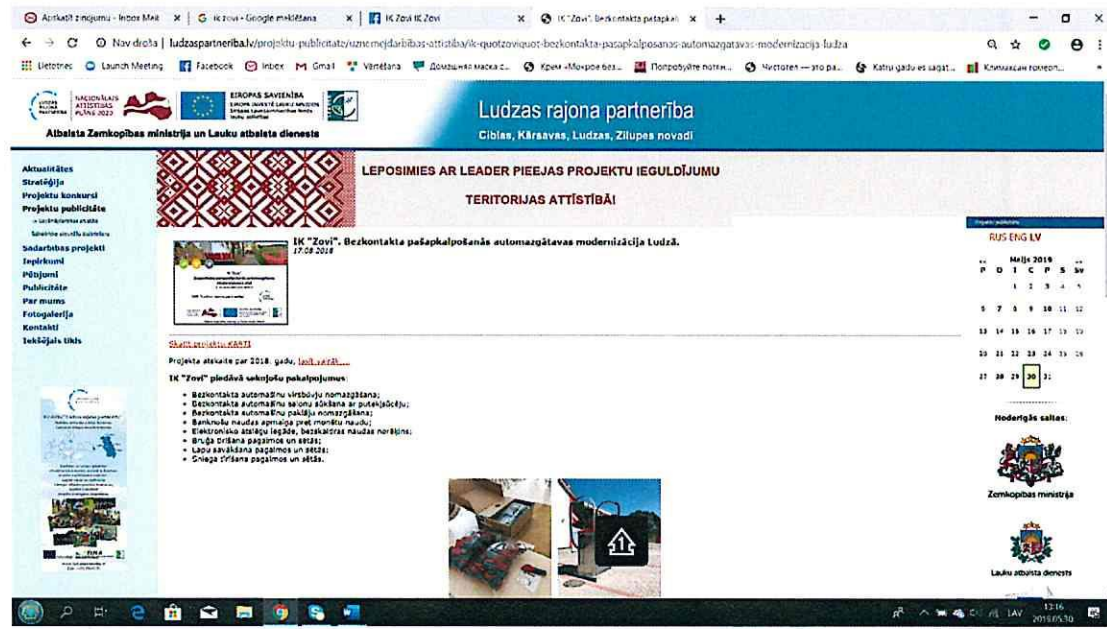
Aizrakstīt ziņojumu - Inbox Mail | ik zovi - Google meklēšana | IK Zovi IK Zovi | IK "Zovi". Bezkontakta pašapkal...

Nav drošs | ludzaspartneriba.lv/projektu-publicitate/uznemejdarbibas-attistiba/ik-quotzoviquot-bezkontakta-pasapkalposanas-automazgatavas-modernizacija-ludza

Lietotnes | Launch Meeting | Facebook | Inbox | Gmail | Vārdtāna | Домашняя маска с... | Крым «Морское без... | Попробуйте потен... | Чистотел — это ра... | Katru gadu es sagat... | Климакс...

NACIONĀLAIS ATTĪSTĪBAS PLĀNS 2020 | EIROPAS SAVIENĪBA

Atbalsta Zemkopības ministrija un Lauku atbalsta dienests

Ludzas rajona partnerība

Ciblas, Kārsavas, Ludzas, Zilupes novadi

Aktualitātes
Stratēģija
Projektu konkursi
Projektu publicitāte
Sadarbības projekti
Iepirkumi
Pētījumi
Publicitāte
Par mums
Fotogalerija
Kontakti
Iekšējais tīkls

IEPOSIMIES AR LEADER PIEEJAS PROJEKTU IEGULDĪJUMU

TERITORIJAS ATTĪSTĪBĀ!

IK "Zovi". Bezkontakta pašapkalpošanās automazgātavas modernizācija Ludzā.
17.08.2018

Skatīt projektu KARTI

Projekta atskaite par 2018. gadu, lasīt vairāk...

IK "Zovi" piedāvā sekojošu pakalpojumus:

- Bezkontakta automašīnu virsbūvju nomazgāšana;
- Bezkontakta automašīnu salonu sūkšana ar putekļsūcēju;
- Bezkontakta automašīnu paklāju nomazgāšana;
- Banknošu naudas apmaiņa pret monētu naudu;
- Elektroniskā atslēgu iegāde, bezskaidras naudas norēķins;
- Bruģa tīrīšana pagalmos un sētās;
- Lapu savākšana pagalmos un sētās;
- Sniega tīrīšana pagalmos un sētās.

RUS ENG LV

Maijs 2019

| P | O | T | C | P | S | Sv |
|---|---|---|---|---|---|---|
| | | 1 | 2 | 3 | 4 | 5 |
| 6 | 7 | 8 | 9 | 10 | 11 | 12 |
| 13 | 14 | 15 | 16 | 17 | 18 | 19 |
| 20 | 21 | 22 | 23 | 24 | 25 | 26 |
| 27 | 28 | 29 | 30 | 31 | | |

Noderīgās saites:

Zemkopības ministrija

Lauku atbalsta dienests

LAV 12:16 2019.05.30